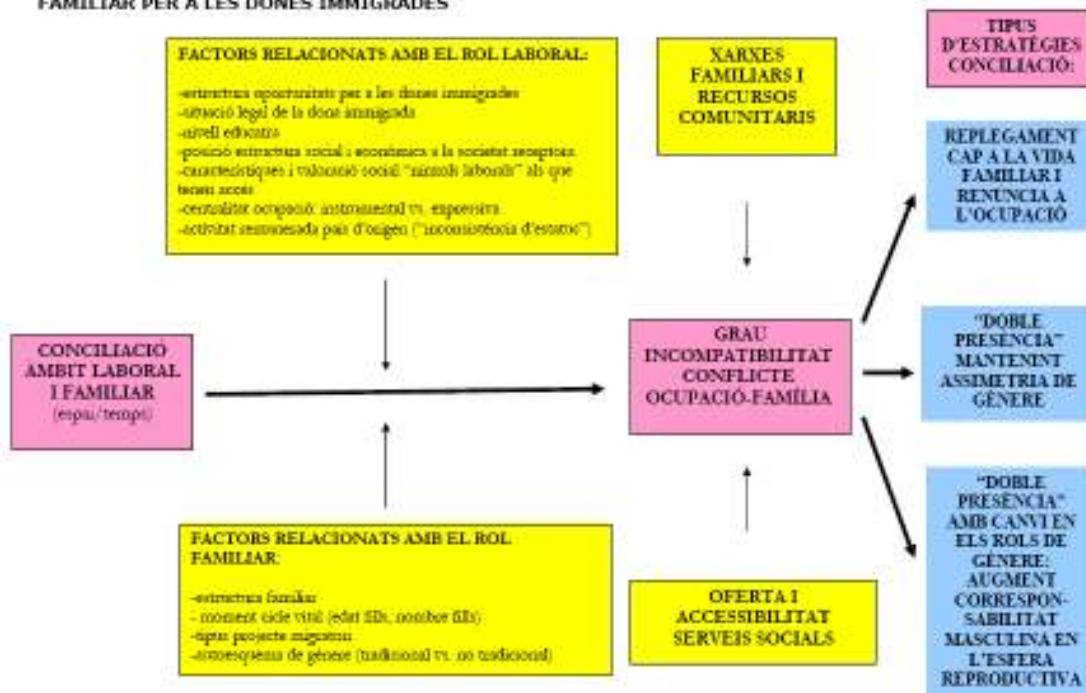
FAMILIAR PER A LES DONES IMMIGRADES

FACTORS RELACIONATS AMB EL ROL LABORAL:

-estructura oportunitats per a les dones immigrades
-situació legal de la dona immigrada
-nivell educatiu
-posició estructura social i econòmica a la societat receptora
-característiques i valoració social "nínxols laborals" als que tenen accés
-centralitat ocupació: instrumental vs. expressiva
-activitat desenvolupada país d'origen ("inconsistència d'estatus")

XARXES FAMILIARS I RECURSOS COMUNITARIS

TIPUS D'ESTRATÈGIES CONCILIACIÓ:

REPLEGAMENT CAP A LA VIDA FAMILIAR I RENÚNCIA A L'OCUPACIÓ

CONCILIACIÓ ÀMBIT LABORAL I FAMILIAR (espai/temps)

GRAU INCOMPATIBILITAT CONFLICTE OCUPACIÓ-FAMÍLIA

"DOBLE PRESÈNCIA" MANTENINT ASSIMETRIA DE GÈNERE

"DOBLE PRESÈNCIA" AMB CANVI EN ELS ROLS DE GÈNERE: AUGMENT CORRESPONSABILITAT MASCULINA EN L'ESFERA REPRODUCTIVA

FACTORS RELACIONATS AMB EL ROL FAMILIAR:

-estructura familiar
- moment cicle vital (edat fills, nombre fills)
-tipus projecte migratori
-estereotips de gènere (tradicional vs. no tradicional)

OFERTA I ACCESSIBILITAT SERVEIS SOCIALS